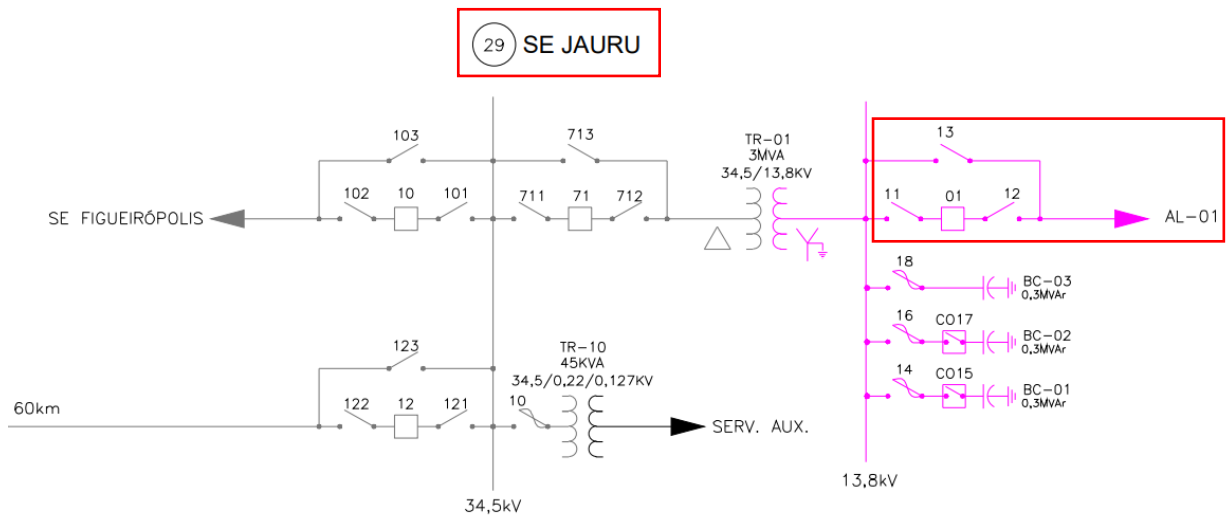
29 SE JAURU

103
713
TR-01
3MVA
34,5/13,8KV
13
102
10
101
711
71
712
11
01
12
SE FIGUEIRÓPOLIS
AL-01
18
BC-03
0,3MVAr
16
CO17
BC-02
0,3MVAr
123
TR-10
45KVA
34,5/0,22/0,127KV
14
CO15
BC-01
0,3MVAr
60km
122
12
121
10
SERV. AUX.
13,8kV
34,5kV